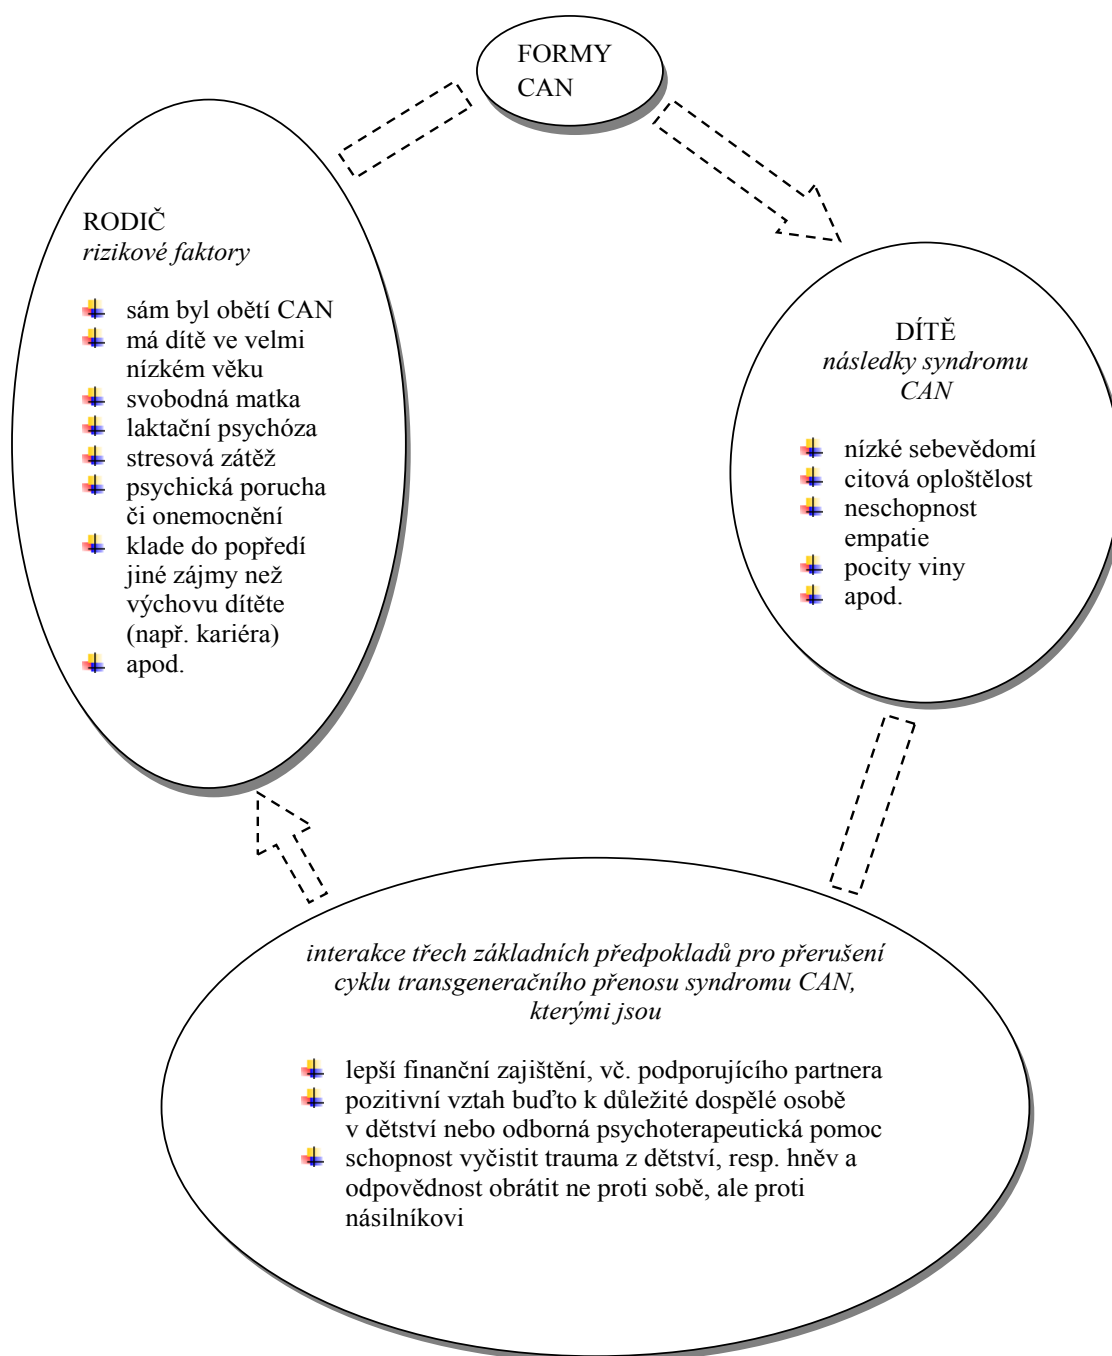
FORMY CAN

RODIČ
*rizikové faktory*

- sám byl obětí CAN
- má dítě ve velmi nízkém věku
- svobodná matka
- laktační psychóza
- stresová zátěž
- psychická porucha či onemocnění
- klade do popředí jiné zájmy než výchovu dítěte (např. kariéra)
- apod.

DÍTĚ
*následky syndromu CAN*

- nízké sebevědomí
- citová oploštělost
- neschopnost empatie
- pocity viny
- apod.

*interakce třech základních předpokladů pro přerušení cyklu transgeneračního přenosu syndromu CAN, kterými jsou*

- lepší finanční zajištění, vč. podporujícího partnera
- pozitivní vztah buďto k důležité dospělé osobě v dětství nebo odborná psychoterapeutická pomoc
- schopnost vyčistit trauma z dětství, resp. hněv a odpovědnost obrátit ne proti sobě, ale proti násilníkovi